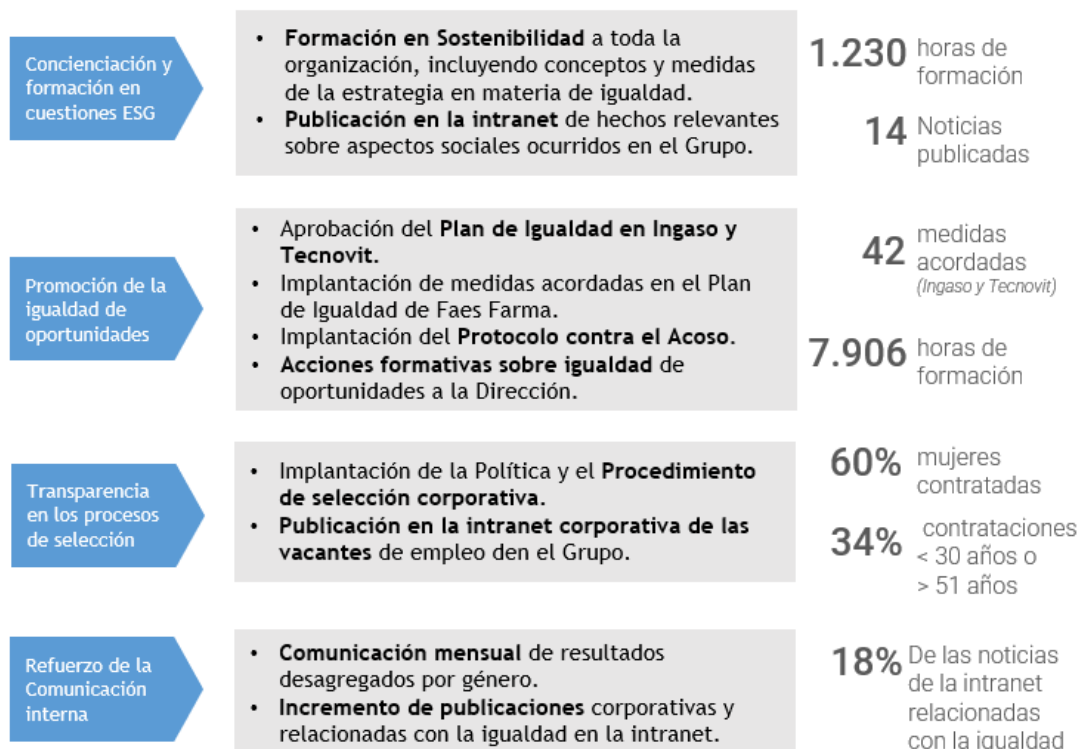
Concienciación y formación en cuestiones ESG

• Formación en Sostenibilidad a toda la organización, incluyendo conceptos y medidas de la estrategia en materia de igualdad.
• Publicación en la intranet de hechos relevantes sobre aspectos sociales ocurridos en el Grupo.

1.230 horas de formación

14 Noticias publicadas

Promoción de la igualdad de oportunidades

• Aprobación del Plan de Igualdad en Ingaso y Tecnovit.
• Implantación de medidas acordadas en el Plan de Igualdad de Faes Farma.
• Implantación del Protocolo contra el Acoso.
• Acciones formativas sobre igualdad de oportunidades a la Dirección.

42 medidas acordadas (Ingaso y Tecnovit)

7.906 horas de formación

Transparencia en los procesos de selección

• Implantación de la Política y el Procedimiento de selección corporativa.
• Publicación en la intranet corporativa de las vacantes de empleo den el Grupo.

60% mujeres contratadas

34% contrataciones < 30 años o > 51 años

Refuerzo de la Comunicación interna

• Comunicación mensual de resultados desagregados por género.
• Incremento de publicaciones corporativas y relacionadas con la igualdad en la intranet.

18% De las noticias de la intranet relacionadas con la igualdad